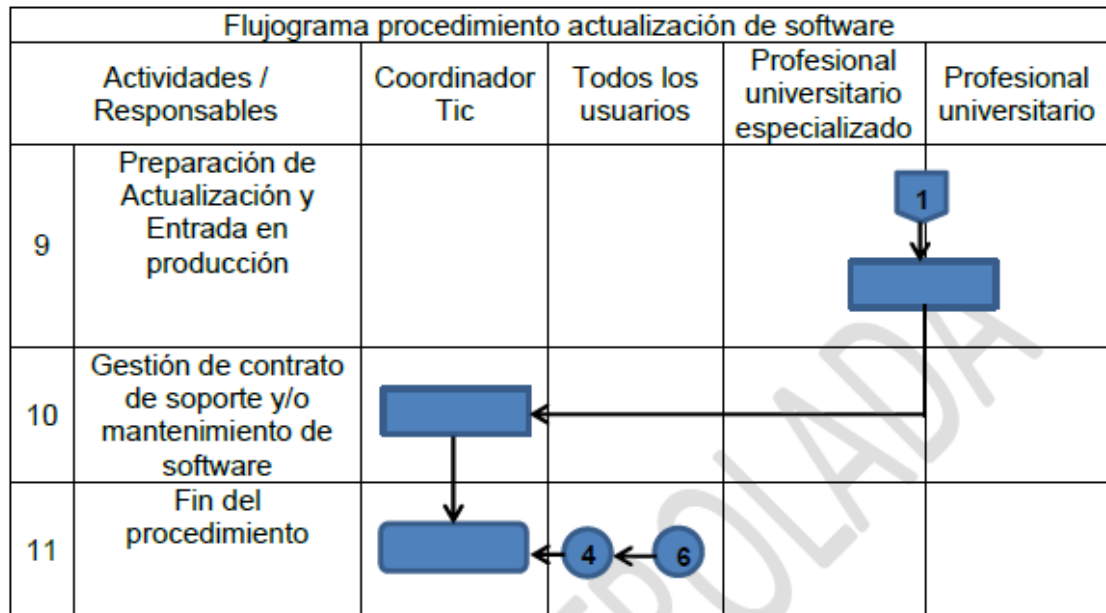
| Flujograma procedimiento actualización de software | | | | | |
|---|---|---|---|---|---|
| Actividades / Responsables | | Coordinador Tic | Todos los usuarios | Profesional universitario especializado | Profesional universitario |
| 9 | Preparación de Actualización y Entrada en producción | | | | 1 |
| 10 | Gestión de contrato de soporte y/o mantenimiento de software | | | | |
| 11 | Fin del procedimiento | | 4 | 6 | |

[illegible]DOLADA